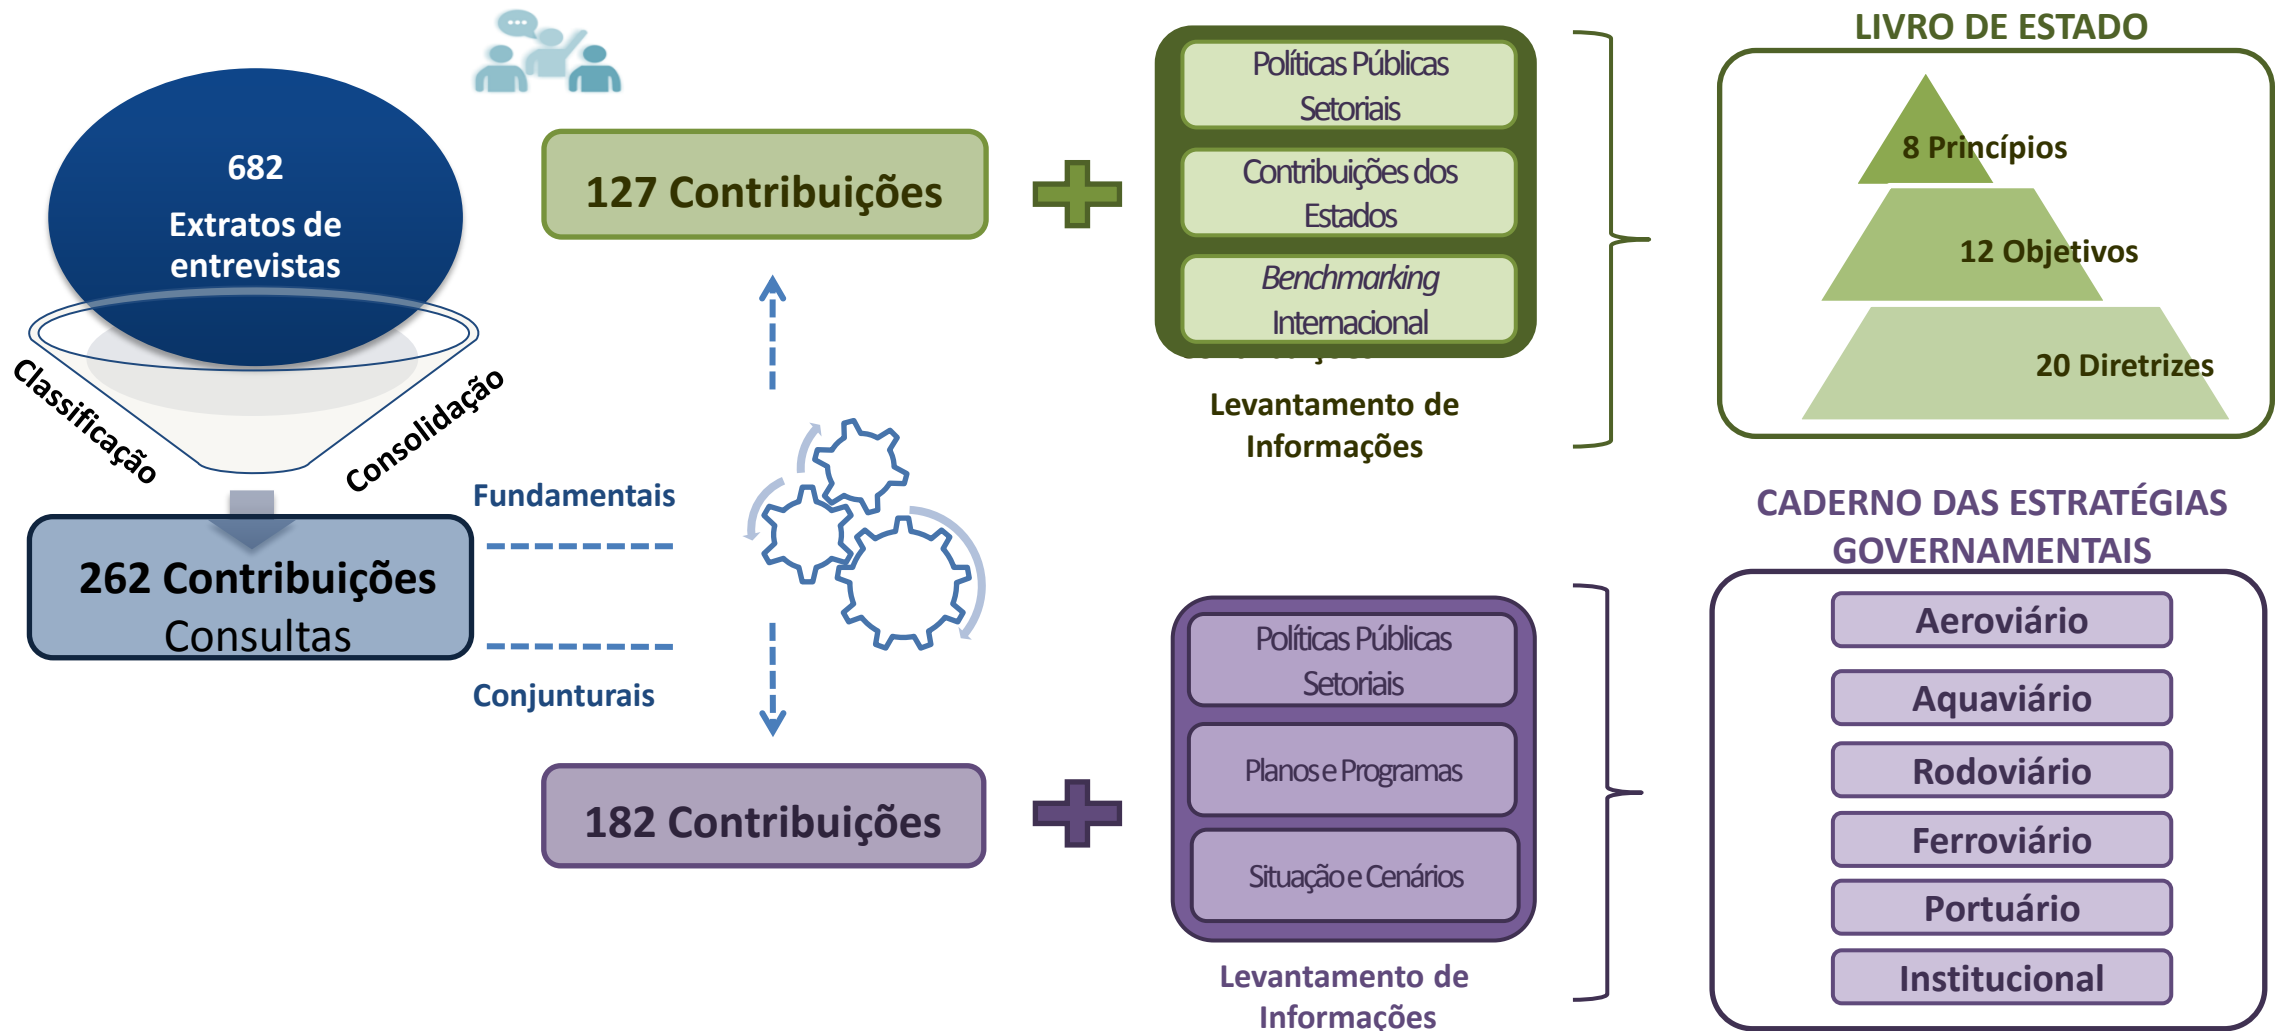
682
Extratos de entrevistas

Classificação

Consolidação

262 Contribuições
Consultas

Fundamentais

Conjunturais

127 Contribuições

182 Contribuições

Políticas Públicas Setoriais

Contribuições dos Estados

Benchmarking Internacional

Levantamento de Informações

Políticas Públicas Setoriais

Planos e Programas

Situação e Cenários

Levantamento de Informações

LIVRO DE ESTADO

8 Princípios

12 Objetivos

20 Diretrizes

CADERNO DAS ESTRATÉGIAS GOVERNAMENTAIS

Aeroviário

Aquaviário

Rodoviário

Ferroviário

Portuário

Institucional